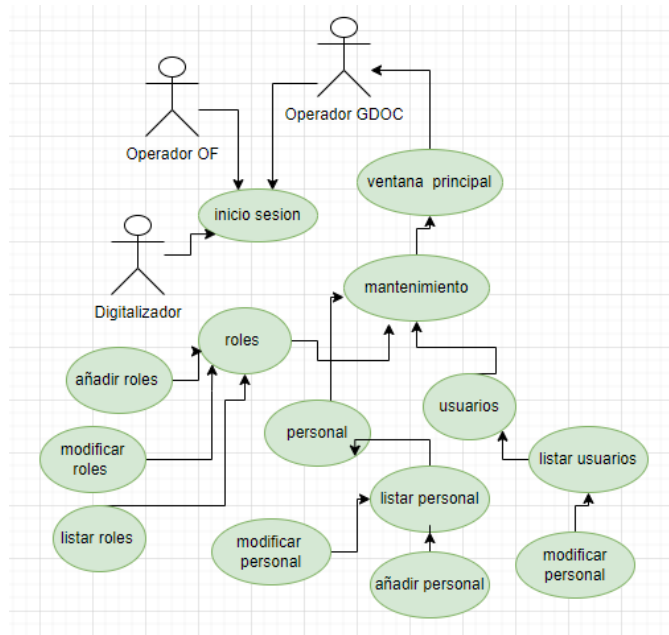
Operador GDOC

Operador OF

ventana principal

inicio sesion

Digitalizador

mantenimiento

roles

añadir roles

usuarios

personal

modificar roles

listar usuarios

listar personal

listar roles

modificar personal

modificar personal

añadir personal